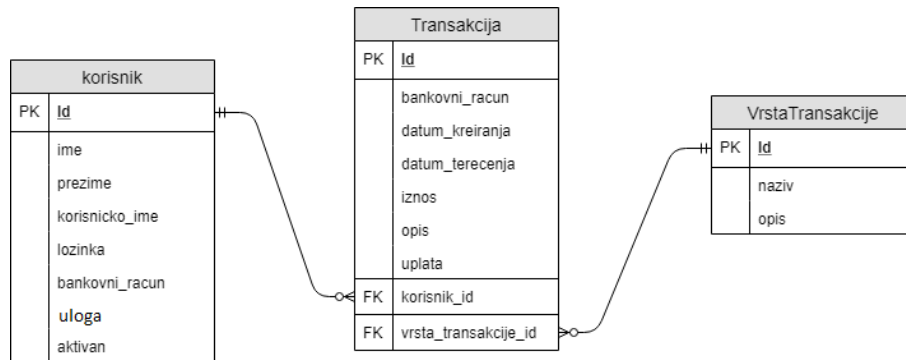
korisnik

| PK | Id |
|---|---|
| | ime |
| | prezime |
| | korisnicko_ime |
| | lozinka |
| | bankovni_racun |
| | uloga |
| | aktivan |

Transakcija

| PK | Id |
|---|---|
| | bankovni_racun |
| | datum_kreiranja |
| | datum_terecenja |
| | iznos |
| | opis |
| | uplata |
| FK | korisnik_id |
| FK | vrsta_transakcije_id |

VrstaTransakcije

| PK | Id |
|---|---|
| | naziv |
| | opis |